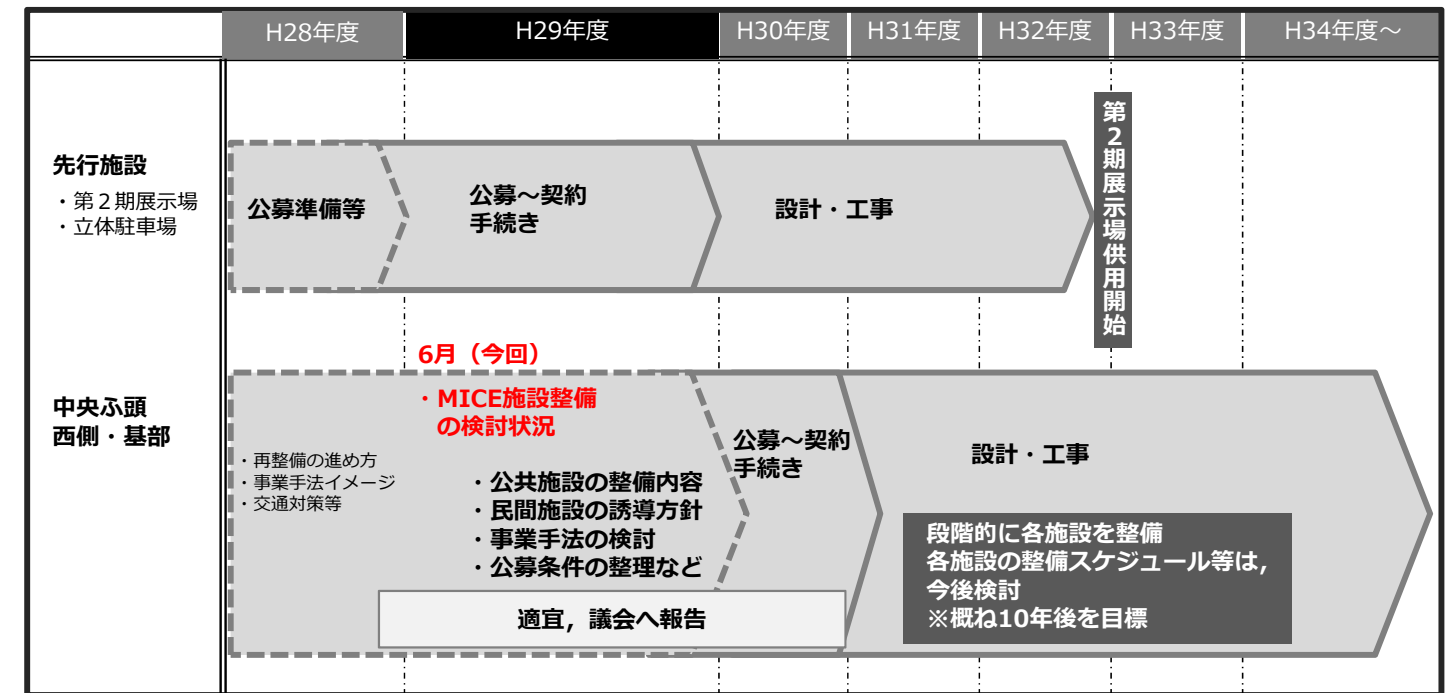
| | H28年度 | H29年度 | H30年度 | H31年度 | H32年度 | H33年度 | H34年度～ |
|---|---|---|---|---|---|---|---|

先行施設
・第２期展示場
・立体駐車場

公募準備等

公募～契約
手続き

設計・工事

第２期展示場供用開始

6月（今回）

中央ふ頭
西側・基部

・再整備の進め方
・事業手法イメージ
・交通対策等

・MICE施設整備の検討状況

・公共施設の整備内容
・民間施設の誘導方針
・事業手法の検討
・公募条件の整理など

適宜，議会へ報告

公募～契約
手続き

設計・工事

段階的に各施設を整備
各施設の整備スケジュール等は，
今後検討
※概ね10年後を目標